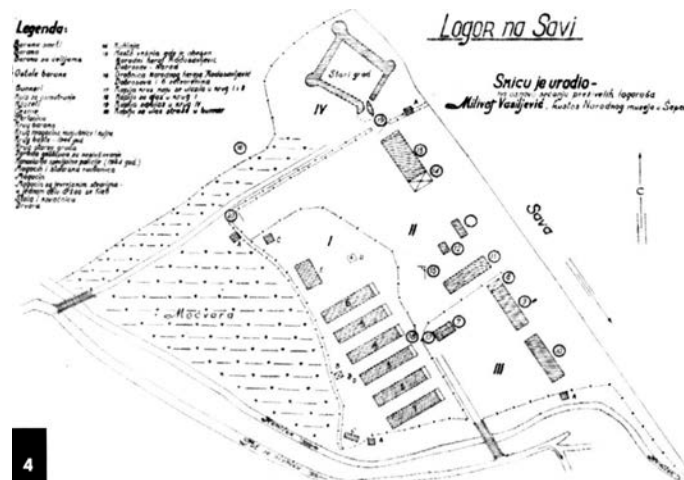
Legenda:

Barake smrti
Baraka
Baraka sa ćelijama
Ostale barake
Bunkeri
Put za ...
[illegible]

Logor na Savi

Skicu je uradio -
na osnovu ... ... logoraša
Milivoj Vasiljević, Kustos Narodnog muzeja u ...

Stari grad

IV

I

II

III

Sava

Močvara

4